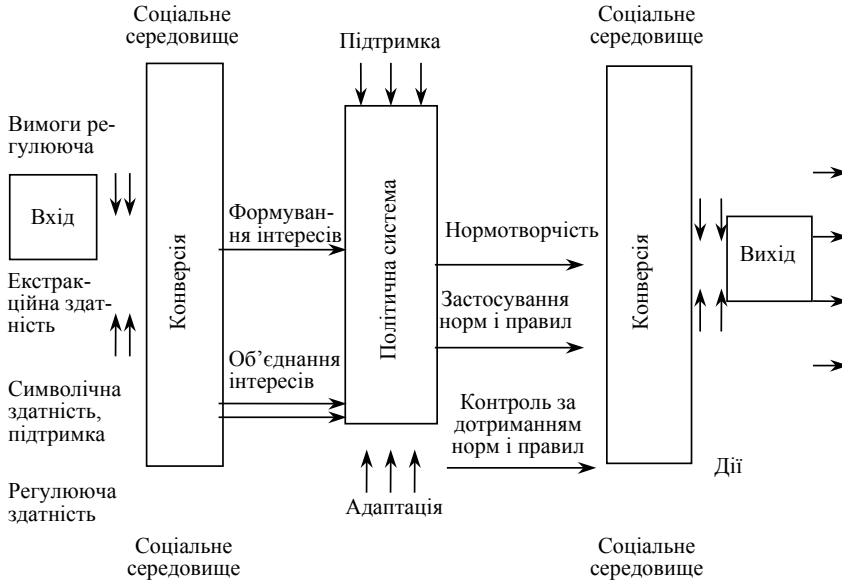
Соціальне середовище

Підтримка

Соціальне середовище

Вимоги регулююча

Вхід

Екстракційна здатність

Символічна здатність, підтримка

Регулююча здатність

Конверсія

Формування інтересів

Об'єднання інтересів

Політична система

Адаптація

Нормотворчість

Застосування норм і правил

Контроль за дотриманням норм і правил

Конверсія

Вихід

Дії

Соціальне середовище

Соціальне середовище